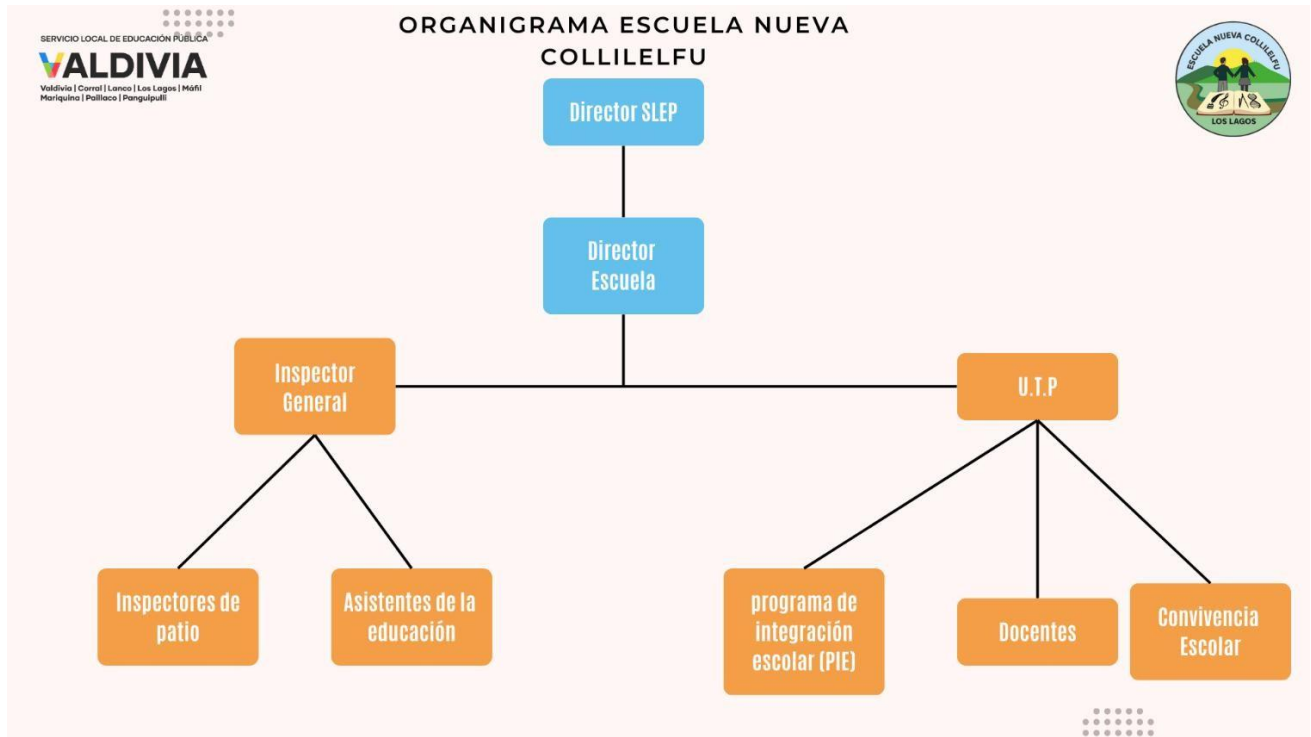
SERVICIO LOCAL DE EDUCACIÓN PÚBLICA
VALDIVIA
Valdivia | Corral | Lanco | Los Lagos | Máfil
Mariquina | Paillaco | Panguipulli

ORGANIGRAMA ESCUELA NUEVA COLLILELFU

ESCUELA NUEVA COLLILELFU
LOS LAGOS

Director SLEP

Director Escuela

Inspector General

U.T.P

Inspectores de patio

Asistentes de la educación

programa de integración escolar (PIE)

Docentes

Convivencia Escolar